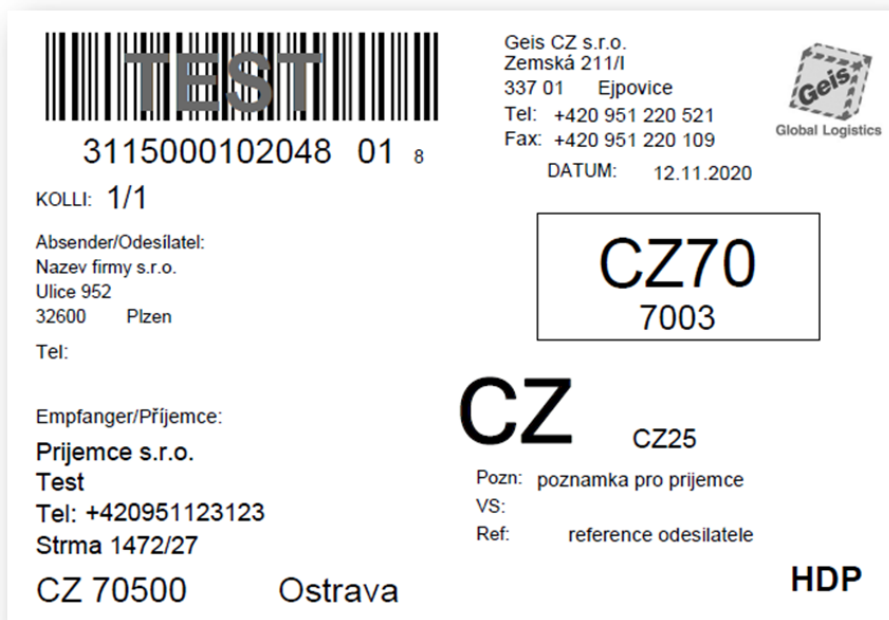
TEST

3115000102048 01 8

Geis CZ s.r.o.
Zemská 211/I
337 01 Ejpovice
Tel: +420 951 220 521
Fax: +420 951 220 109

Geis
Global Logistics

DATUM: 12.11.2020

KOLLI: 1/1

Absender/Odesílatel:
Nazev firmy s.r.o.
Ulice 952
32600 Plzen

Tel:

CZ70
7003

Empfanger/Příjemce:
Prijemce s.r.o.
Test
Tel: +420951123123
Strma 1472/27

CZ

CZ25

Pozn: poznamka pro prijemce
VS:
Ref: reference odesilatele

CZ 70500 Ostrava

HDP